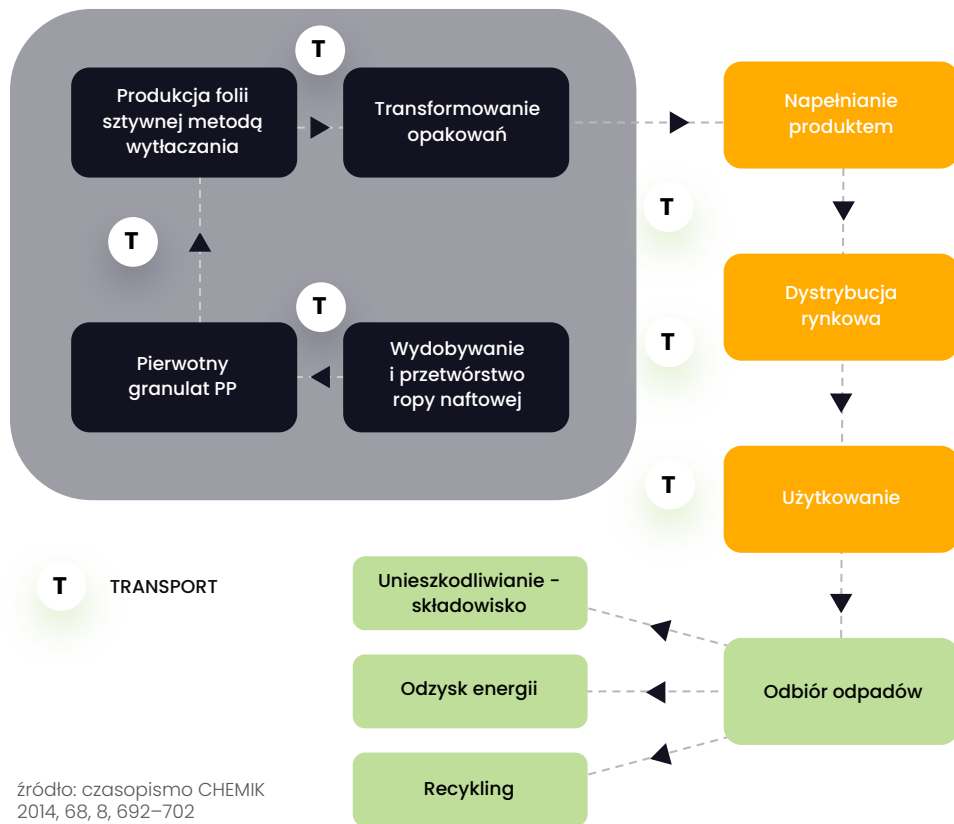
T

Produkcja folii sztywnej metodą wytłaczania

Transformowanie opakowań

Napełnianie produktem

T

T

T

Dystrybucja rynkowa

Pierwotny granulat PP

Wydobywanie i przetwórstwo ropy naftowej

T

T

Użytkowanie

T TRANSPORT

Unieszkodliwianie - składowisko

Odzysk energii

Odbiór odpadów

Recykling

źródło: czasopismo CHEMIK 2014, 68, 8, 692–702